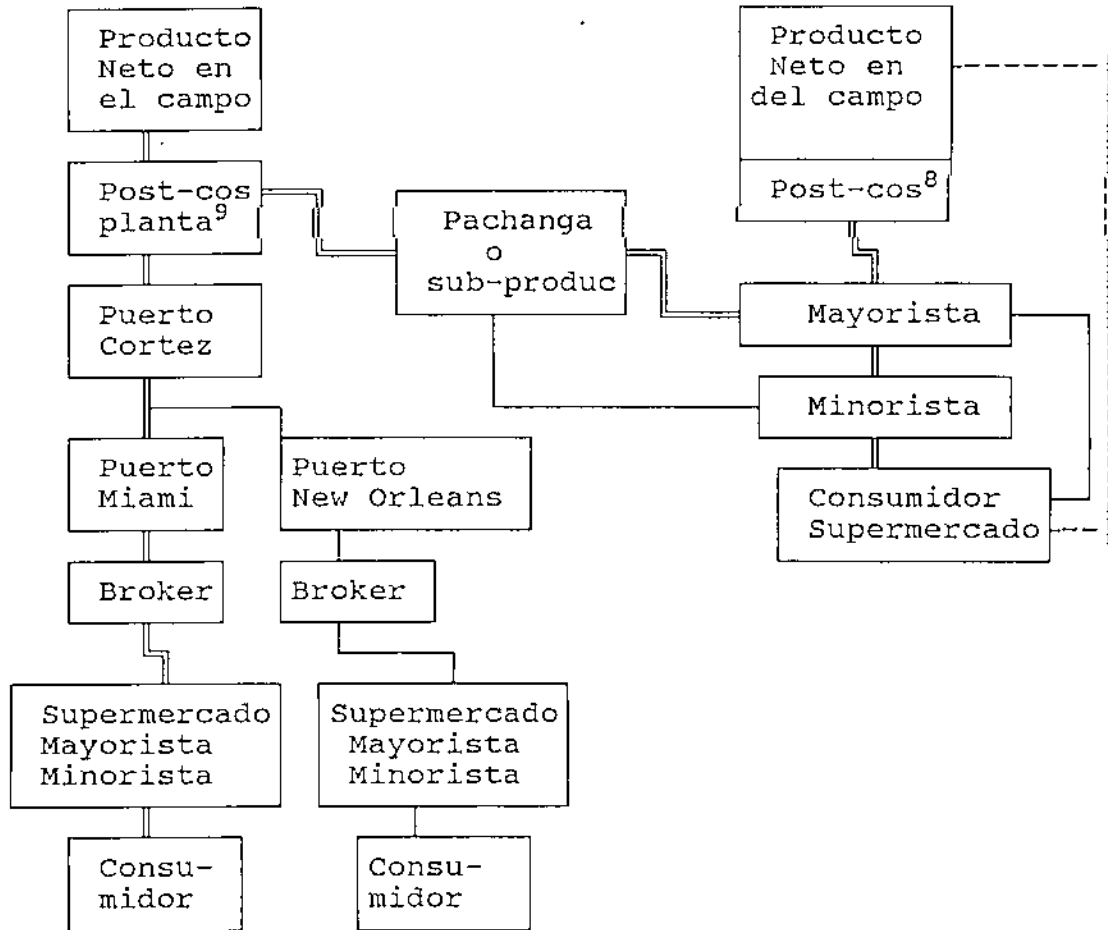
Producto Neto en el campo

Post-cos planta$^{9}$

Puerto Cortez

Puerto Miami

Broker

Supermercado Mayorista Minorista

Consumidor

Puerto New Orleans

Broker

Supermercado Mayorista Minorista

Consumidor

Pachanga o sub-produc

Producto Neto en del campo

Post-cos$^{8}$

Mayorista

Minorista

Consumidor Supermercado